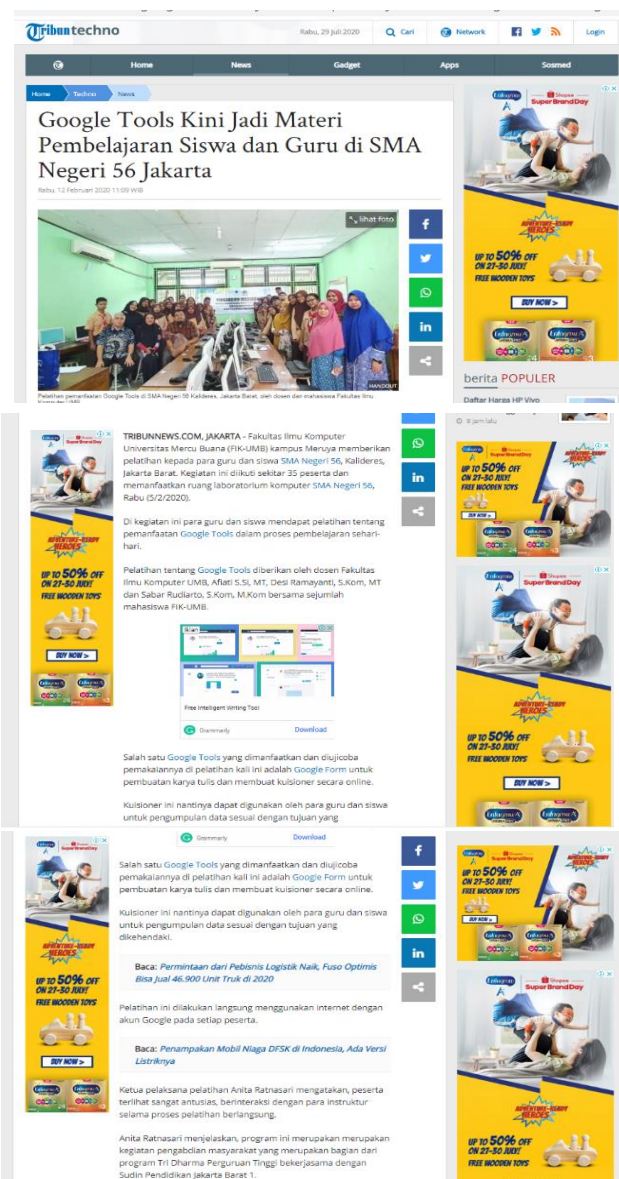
Tribuntechno

Rabu, 29 Juli 2020 Cari Network Login

Home News Gadget Apps Sosmed

Home Techno News

Google Tools Kini Jadi Materi Pembelajaran Siswa dan Guru di SMA Negeri 56 Jakarta

Rabu, 12 Februari 2020 11:09 WIB

lihat foto

HANDOUT

Pelatihan pemanfaatan Google Tools di SMA Negeri 56 Kalideres, Jakarta Barat, oleh dosen dan mahasiswa Fakultas Ilmu Komputer UMB.

Enfagrow A+ Shopee Super Brand Day ADVENTURE-READY HEROES UP TO 50% OFF ON 27-30 JULY! FREE WOODEN TOYS BUY NOW >

berita POPULER

Daftar Harga HP Vivo

6 jam lalu

TRIBUNNEWS.COM, JAKARTA - Fakultas Ilmu Komputer Universitas Mercu Buana (FIK-UMB) kampus Meruya memberikan pelatihan kepada para guru dan siswa SMA Negeri 56, Kalideres, Jakarta Barat. Kegiatan ini diikuti sekitar 35 peserta dan memanfaatkan ruang laboratorium komputer SMA Negeri 56, Rabu (5/2/2020).

Di kegiatan ini para guru dan siswa mendapat pelatihan tentang pemanfaatan Google Tools dalam proses pembelajaran sehari-hari.

Pelatihan tentang Google Tools diberikan oleh dosen Fakultas Ilmu Komputer UMB, Afiati S.Si, MT, Desi Ramayanti, S.Kom, MT dan Sabar Rudiarto, S.Kom, M.Kom bersama sejumlah mahasiswa FIK-UMB.

Free Intelligent Writing Tool

Grammarly Download

Salah satu Google Tools yang dimanfaatkan dan diujicoba pemakaiannya di pelatihan kali ini adalah Google Form untuk pembuatan karya tulis dan membuat kuisioner secara online.

Kuisioner ini nantinya dapat digunakan oleh para guru dan siswa untuk pengumpulan data sesuai dengan tujuan yang

Grammarly Download

Salah satu Google Tools yang dimanfaatkan dan diujicoba pemakaiannya di pelatihan kali ini adalah Google Form untuk pembuatan karya tulis dan membuat kuisioner secara online.

Kuisioner ini nantinya dapat digunakan oleh para guru dan siswa untuk pengumpulan data sesuai dengan tujuan yang dikehendaki.

Baca: Permintaan dari Pebisnis Logistik Naik, Fuso Optimis Bisa Jual 46.900 Unit Truk di 2020

Pelatihan ini dilakukan langsung menggunakan internet dengan akun Google pada setiap peserta.

Baca: Penampakan Mobil Niaga DFSK di Indonesia, Ada Versi Listriknya

Ketua pelaksana pelatihan Anita Ratnasari mengatakan, peserta terlihat sangat antusias, berinteraksi dengan para instruktur selama proses pelatihan berlangsung.

Anita Ratnasari menjelaskan, program ini merupakan merupakan kegiatan pengabdian masyarakat yang merupakan bagian dari program Tri Dharma Perguruan Tinggi bekerjasama dengan Sudin Pendidikan Jakarta Barat 1.